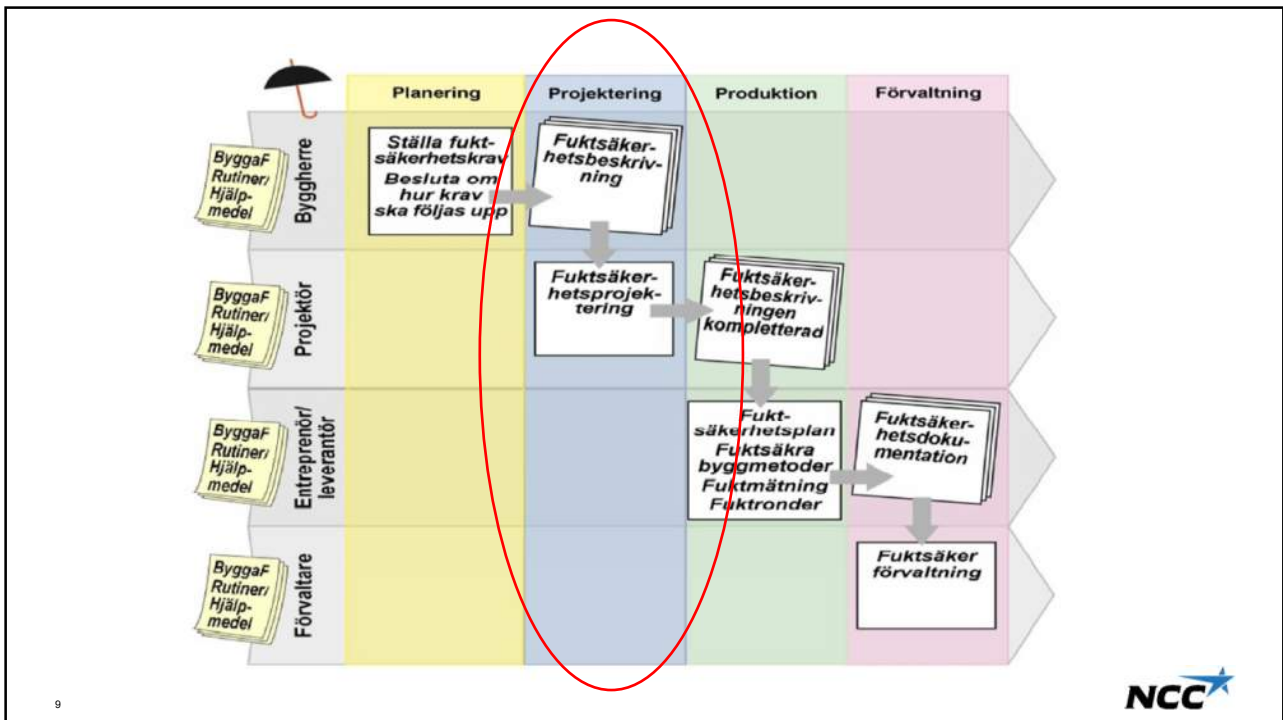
| | Planering | Projektering | Produktion | Förvaltning |
|---|---|---|---|---|
| ByggaF Rutiner/ Hjälpmedel — Byggherre | Ställa fuktsäkerhetskrav Besluta om hur krav ska följas upp | Fuktsäkerhetsbeskrivning | | |
| ByggaF Rutiner/ Hjälpmedel — Projektör | | Fuktsäkerhetsprojektering | Fuktsäkerhetsbeskrivningen kompletterad | |
| ByggaF Rutiner/ Hjälpmedel — Entreprenör/ leverantör | | | Fuktsäkerhetsplan Fuktsäkra byggmetoder Fuktmätning Fuktronder | Fuktsäkerhetsdokumentation |
| ByggaF Rutiner/ Hjälpmedel — Förvaltare | | | | Fuktsäker förvaltning |

9

NCC